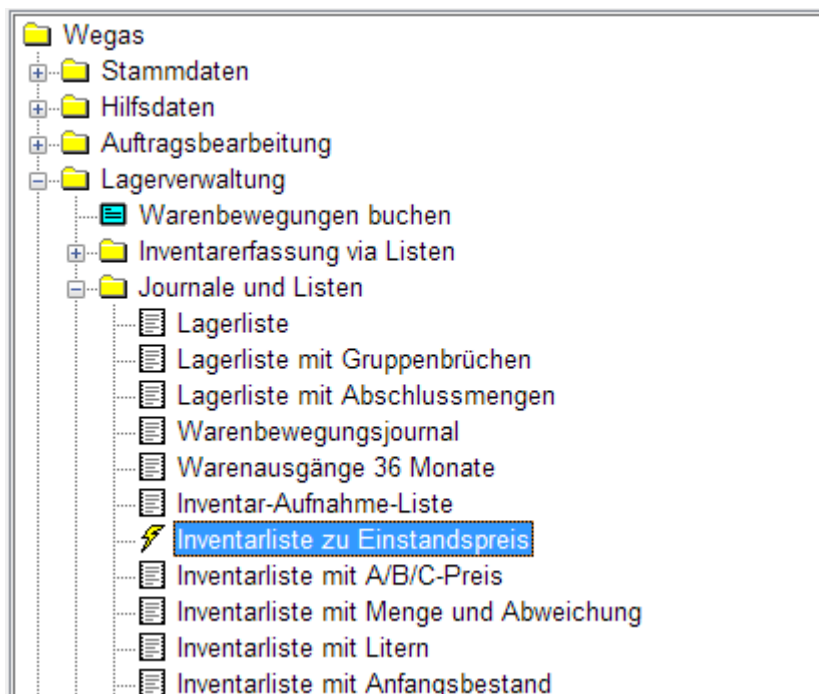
Wegas
Stammdaten
Hilfsdaten
Auftragsbearbeitung
Lagerverwaltung
Warenbewegungen buchen
Inventarerfassung via Listen
Journale und Listen
Lagerliste
Lagerliste mit Gruppenbrüchen
Lagerliste mit Abschlussmengen
Warenbewegungsjournal
Warenausgänge 36 Monate
Inventar-Aufnahme-Liste
Inventarliste zu Einstandspreis
Inventarliste mit A/B/C-Preis
Inventarliste mit Menge und Abweichung
Inventarliste mit Litern
Inventarliste mit Anfangsbestand